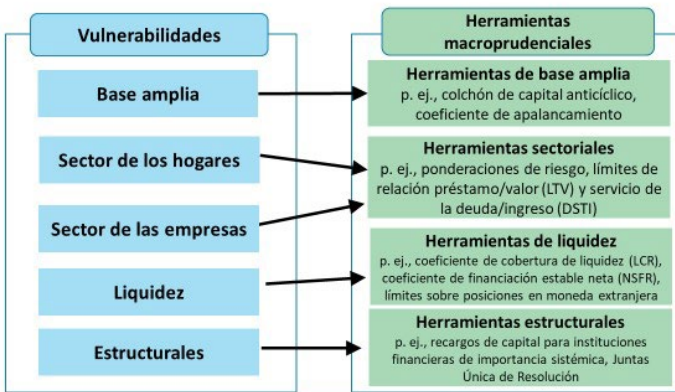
Vulnerabilidades

Base amplia

Sector de los hogares

Sector de las empresas

Liquidez

Estructurales

Herramientas macroprudenciales

Herramientas de base amplia
p. ej., colchón de capital anticíclico, coeficiente de apalancamiento

Herramientas sectoriales
p. ej., ponderaciones de riesgo, límites de relación préstamo/valor (LTV) y servicio de la deuda/ingreso (DSTI)

Herramientas de liquidez
p. ej., coeficiente de cobertura de liquidez (LCR), coeficiente de financiación estable neta (NSFR), límites sobre posiciones en moneda extranjera

Herramientas estructurales
p. ej., recargos de capital para instituciones financieras de importancia sistémica, Juntas Única de Resolución